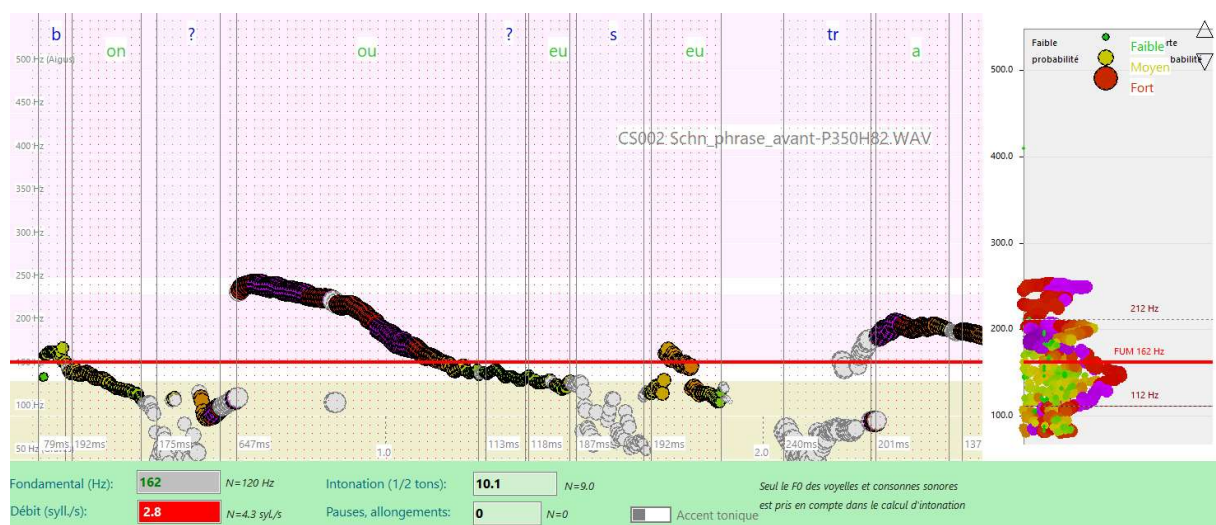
b on ? ou ? eu s eu tr a

500 Hz (Aigus)
450 Hz
400 Hz
350 Hz
300 Hz
250 Hz
200 Hz
150 Hz
100 Hz
50 Hz

CS002 Schn_phrase_avant-P350H82.WAV

79ms 192ms 175ms 647ms 1.0 113ms 118ms 187ms 192ms 2.0 240ms 201ms 137

Faible probabilité
Faible
Moyen
Fort
rte
babilité

500.0
400.0
300.0
200.0
100.0

212 Hz
FUM 162 Hz
112 Hz

Fondamental (Hz): 162 N=120 Hz
Débit (syll./s): 2.8 N=4.3 syl./s
Intonation (1/2 tons): 10.1 N=9.0
Pauses, allongements: 0 N=0
Accent tonique
Seul le F0 des voyelles et consonnes sonores est pris en compte dans le calcul d'intonation